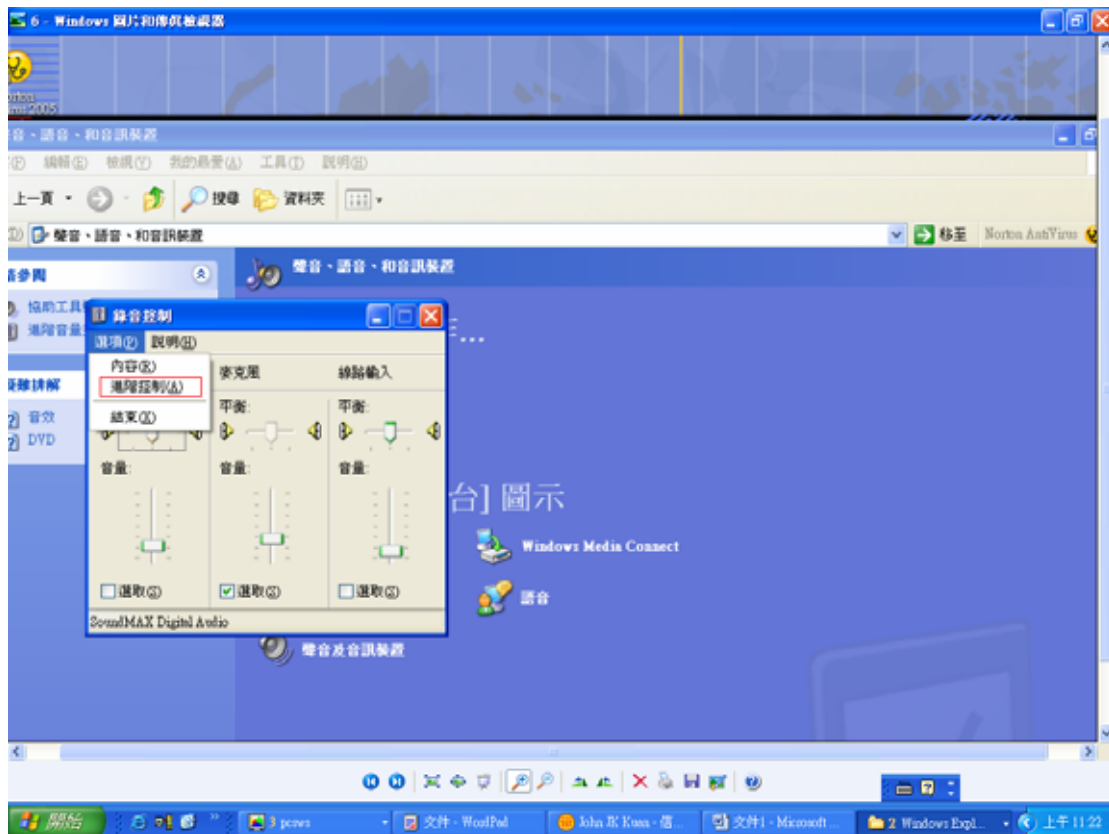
6 - Windows 圖片和傳真檢視器

orton
ml 2005

音、語音、和音訊裝置

(E) 編輯(E) 檢視(V) 我的最愛(A) 工具(T) 說明(H)

上一頁 搜尋 資料夾

聲音、語音、和音訊裝置

移至 Norton AntiVirus

參閱

協助工具

進階音量

聲音、語音、和音訊裝置

錄音控制

選項(P) 說明(H)

內容(R)

進階控制(A)

結束(X)

麥克風

線路輸入

平衡:

平衡:

音量:

音量:

音量:

選取(S)

選取(S)

選取(S)

SoundMAX Digital Audio

疑難排解

音效

DVD

...

台] 圖示

Windows Media Connect

語音

聲音及音訊裝置

開始

3 pcaws

文件 - WordPad

John H. Kuan - 信...

文件1 - Microsoft ...

2 Windows Expl...

上午 11:22